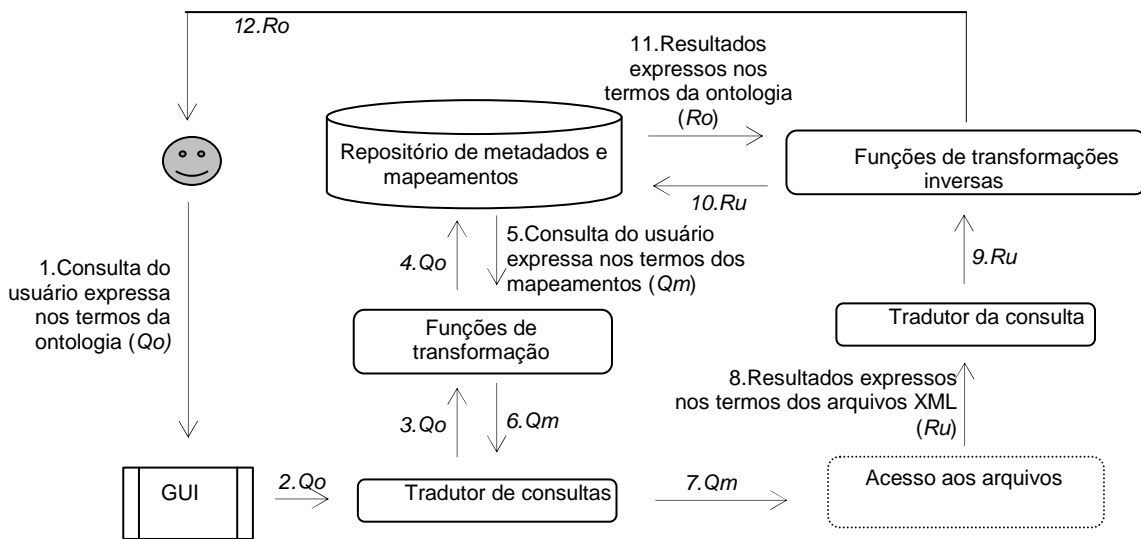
12.Ro

11.Resultados expressos nos termos da ontologia (Ro)

Repositório de metadados e mapeamentos

Funções de transformações inversas

10.Ru

1.Consulta do usuário expressa nos termos da ontologia (Qo)

4.Qo

5.Consulta do usuário expressa nos termos dos mapeamentos (Qm)

9.Ru

Funções de transformação

Tradutor da consulta

8.Resultados expressos nos termos dos arquivos XML (Ru)

3.Qo

6.Qm

GUI

2.Qo

Tradutor de consultas

7.Qm

Acesso aos arquivos